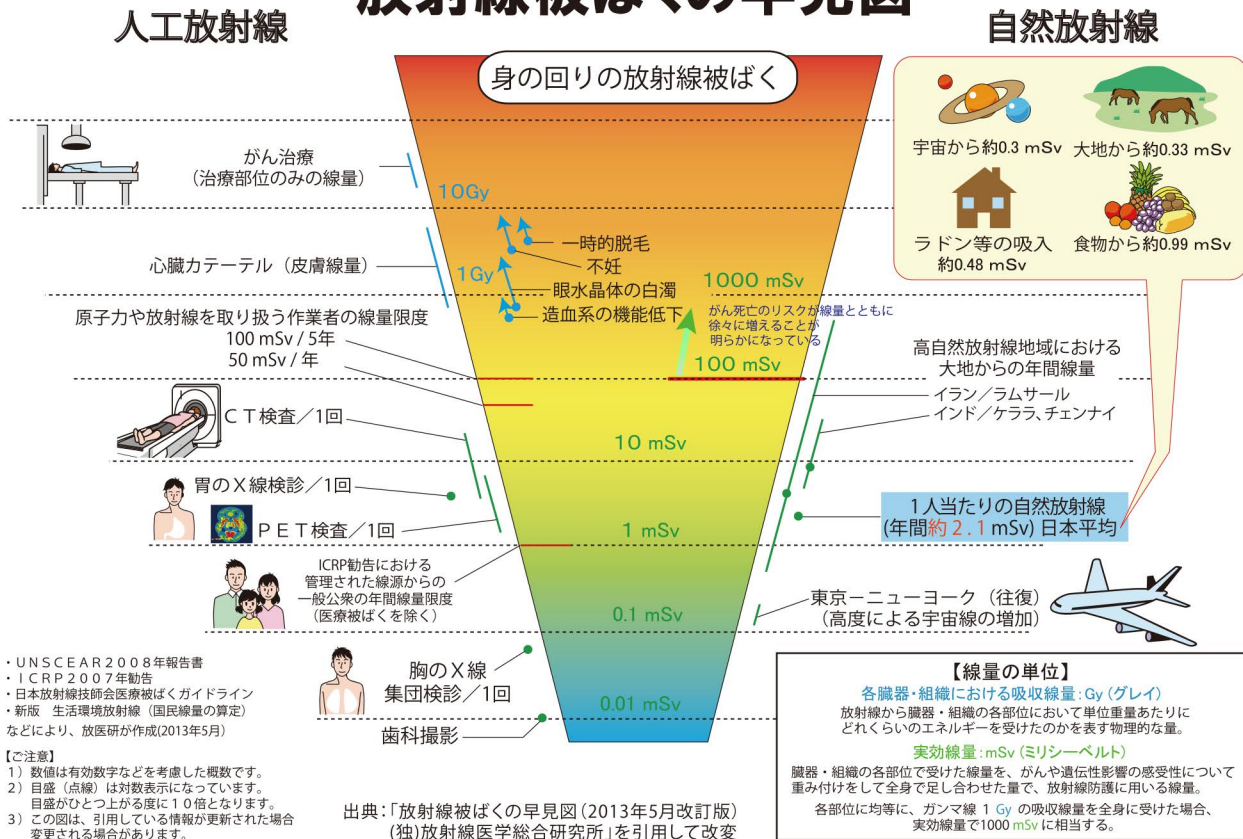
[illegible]

人工放射線

自然放射線

身の回りの放射線被ばく

宇宙から約0.3 mSv　大地から約0.33 mSv

ラドン等の吸入 約0.48 mSv　食物から約0.99 mSv

がん治療 (治療部位のみの線量)

10Gy

一時的脱毛

不妊

心臓カテーテル (皮膚線量)

1Gy

眼水晶体の白濁

1000 mSv

造血系の機能低下

がん死亡のリスクが線量とともに徐々に増えることが明らかになっている

原子力や放射線を取り扱う作業者の線量限度
100 mSv / 5年
50 mSv / 年

100 mSv

高自然放射線地域における大地からの年間線量

イラン／ラムサール

インド／ケララ、チェンナイ

CT検査／1回

10 mSv

胃のX線検診／1回

PET検査／1回

1 mSv

1人当たりの自然放射線 (年間約 2.1 mSv) 日本平均

ICRP勧告における管理された線源からの一般公衆の年間線量限度 (医療被ばくを除く)

0.1 mSv

東京ーニューヨーク (往復) (高度による宇宙線の増加)

胸のX線 集団検診／1回

0.01 mSv

歯科撮影

・UNSCEAR2008年報告書
・ICRP2007年勧告
・日本放射線技師会医療被ばくガイドライン
・新版 生活環境放射線 (国民線量の算定)
などにより、放医研が作成(2013年5月)

【ご注意】
1) 数値は有効数字などを考慮した概数です。
2) 目盛 (点線) は対数表示になっています。目盛がひとつ上がる度に10倍となります。
3) この図は、引用している情報が更新された場合変更される場合があります。

出典:「放射線被ばくの早見図 (2013年5月改訂版) (独)放射線医学総合研究所」を引用して改変

【線量の単位】

各臓器・組織における吸収線量: Gy (グレイ)

放射線から臓器・組織の各部位において単位重量あたりにどれくらいのエネルギーを受けたのかを表す物理的な量。

実効線量: mSv (ミリシーベルト)

臓器・組織の各部位で受けた線量を、がんや遺伝性影響の感受性について重み付けをして全身で足し合わせた量で、放射線防護に用いる線量。

各部位に均等に、ガンマ線 1 Gy の吸収線量を全身に受けた場合、実効線量で1000 mSv に相当する。